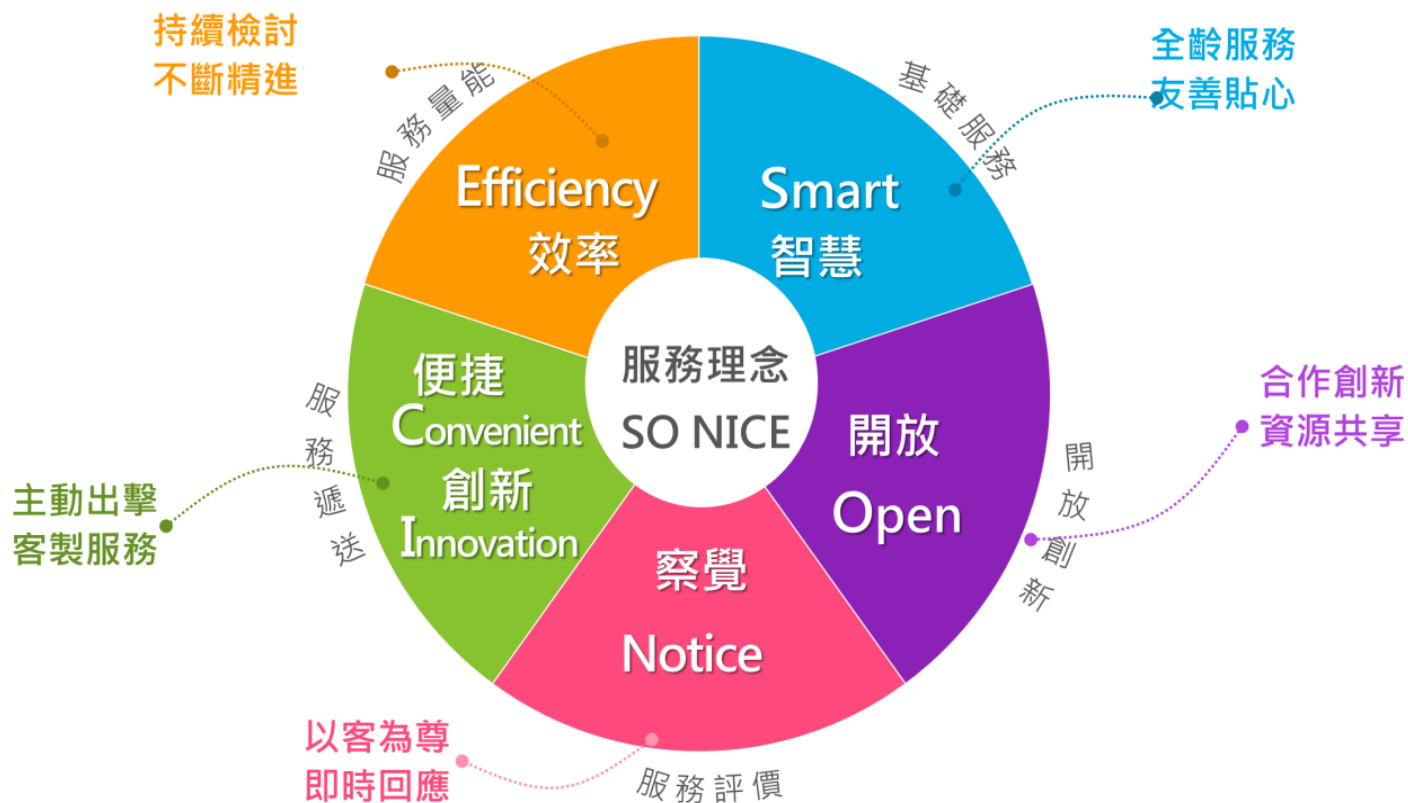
持續檢討
不斷精進

服務量能

Efficiency
效率

全齡服務
友善貼心

基礎服務

Smart
智慧

服務理念
SO NICE

合作創新
資源共享

開放創新

開放
Open

服務遞送

便捷
Convenient
創新
Innovation

主動出擊
客製服務

察覺
Notice

以客為尊
即時回應

服務評價